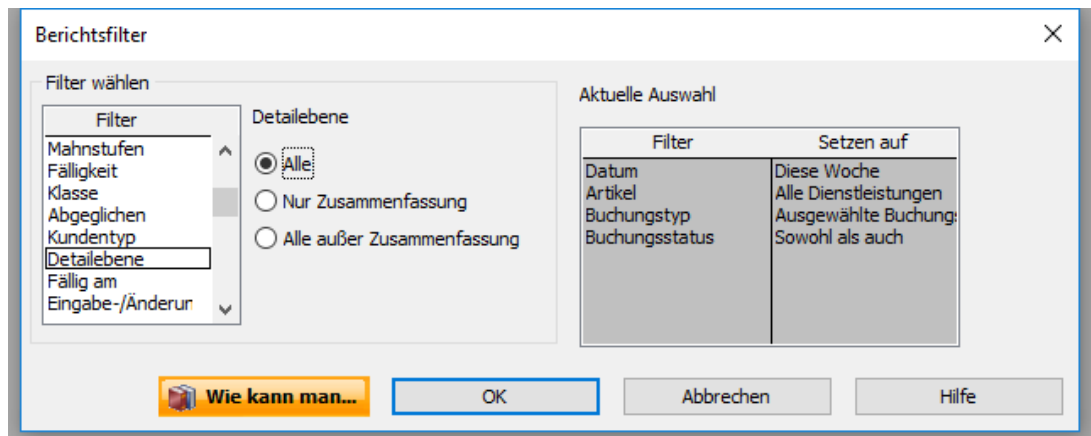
Berichtsfilter

Filter wählen

| Filter |
|---|
| Mahnstufen |
| Fälligkeit |
| Klasse |
| Abgeglichen |
| Kundentyp |
| Detailebene |
| Fällig am |
| Eingabe-/Änderun |

Detailebene

Alle

Nur Zusammenfassung

Alle außer Zusammenfassung

Aktuelle Auswahl

| Filter | Setzen auf |
|---|---|
| Datum | Diese Woche |
| Artikel | Alle Dienstleistungen |
| Buchungstyp | Ausgewählte Buchung |
| Buchungsstatus | Sowohl als auch |

Wie kann man...

OK

Abbrechen

Hilfe